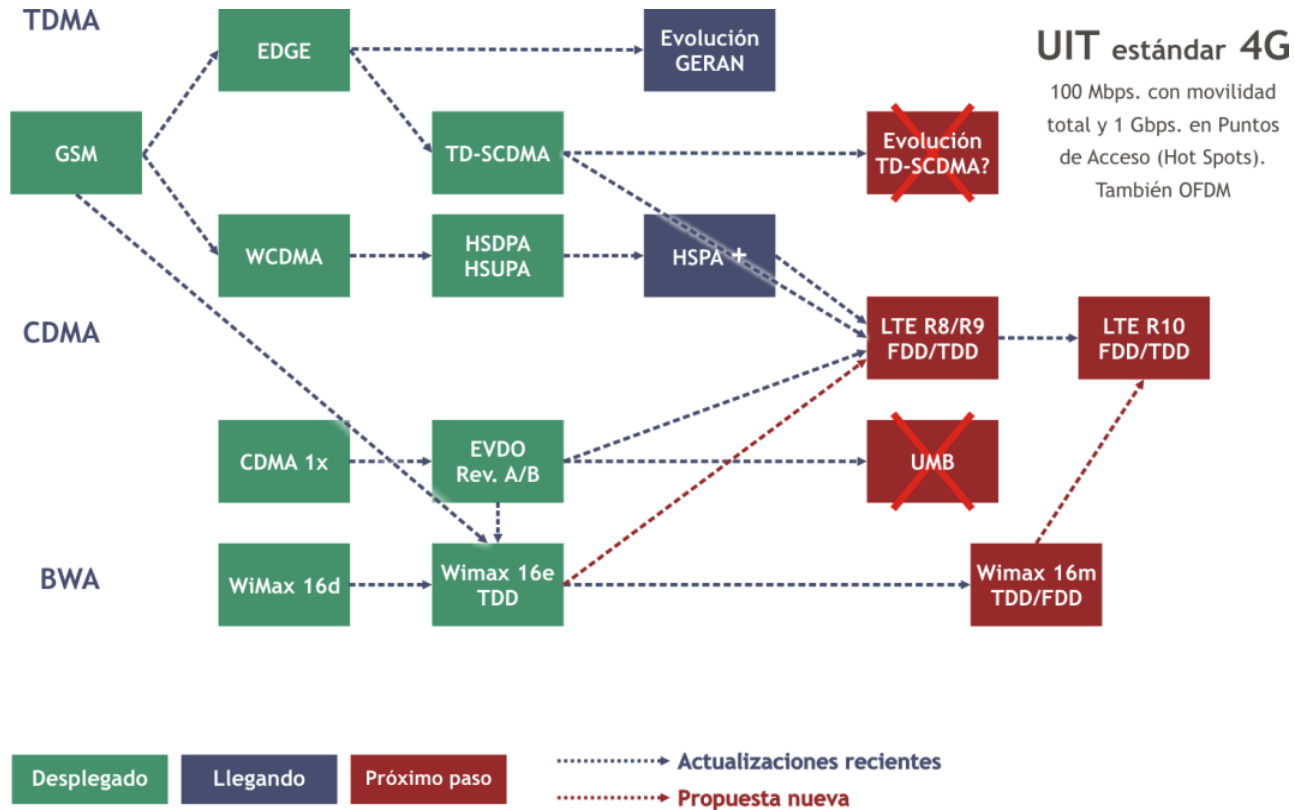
TDMA

EDGE

Evolución GERAN

UIT estándar 4G

100 Mbps. con movilidad total y 1 Gbps. en Puntos de Acceso (Hot Spots). También OFDM

GSM

TD-SCDMA

Evolución TD-SCDMA?

WCDMA

HSDPA HSUPA

HSPA +

CDMA

LTE R8/R9 FDD/TDD

LTE R10 FDD/TDD

CDMA 1x

EVDO Rev. A/B

UMB

BWA

WiMax 16d

Wimax 16e TDD

Wimax 16m TDD/FDD

Desplegado

Llegando

Próximo paso

Actualizaciones recientes

Propuesta nueva